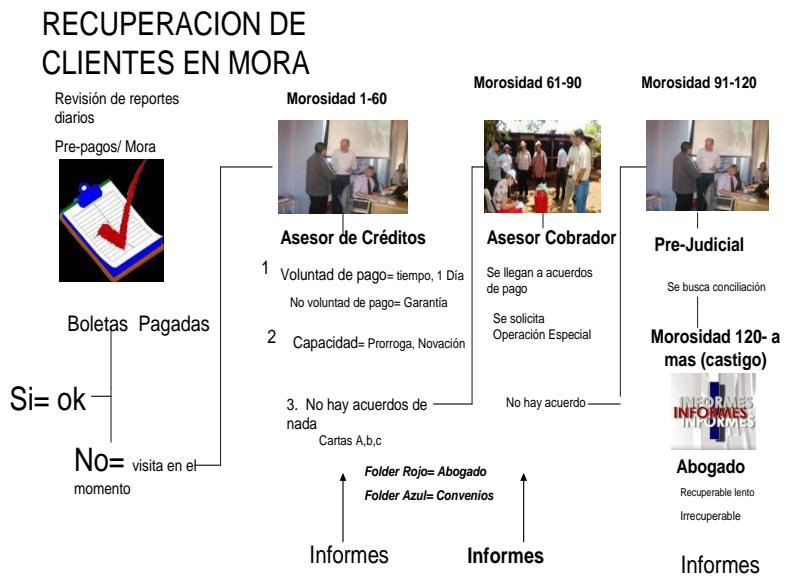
RECUPERACION DE CLIENTES EN MORA

Revisión de reportes diarios

Pre-pagos/ Mora

Boletas Pagadas

Si= ok

No= visita en el momento

Morosidad 1-60

Asesor de Créditos

1 Voluntad de pago= tiempo, 1 Día

No voluntad de pago= Garantía

2 Capacidad= Prorroga, Novación

3. No hay acuerdos de nada

Cartas A,b,c

Folder Rojo= Abogado

Folder Azul= Convenios

Informes

Morosidad 61-90

Asesor Cobrador

Se llegan a acuerdos de pago

Se solicita Operación Especial

No hay acuerdo

Informes

Morosidad 91-120

Pre-Judicial

Se busca conciliación

Morosidad 120- a mas (castigo)

INFORMES INFORMES INFORMES

Abogado

Recuperable lento

Irrecuperable

Informes